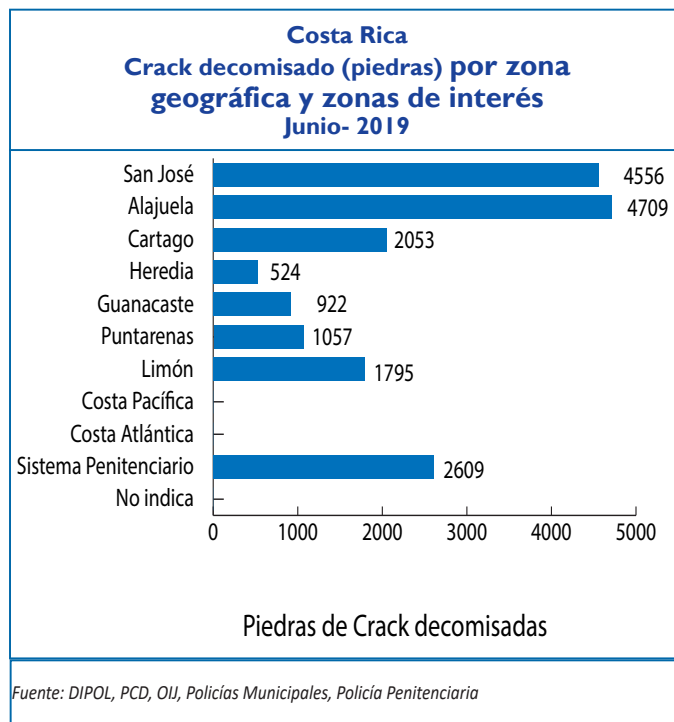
Costa Rica
Crack decomisado (piedras) por zona geográfica y zonas de interés
Junio- 2019

| Zona | Piedras |
|---|---|
| San José | 4556 |
| Alajuela | 4709 |
| Cartago | 2053 |
| Heredia | 524 |
| Guanacaste | 922 |
| Puntarenas | 1057 |
| Limón | 1795 |
| Costa Pacífica | |
| Costa Atlántica | |
| Sistema Penitenciario | 2609 |
| No indica | |

0 1000 2000 3000 4000 5000

Piedras de Crack decomisadas

Fuente: DIPOL, PCD, OIJ, Policías Municipales, Policía Penitenciaria